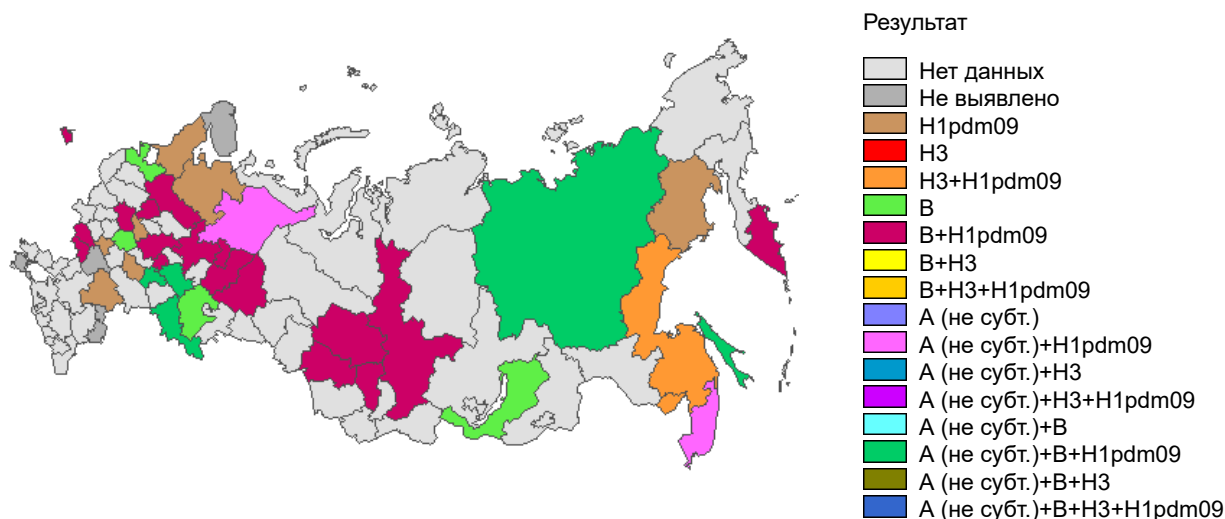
Результат

Нет данных
Не выявлено
H1pdm09
H3
H3+H1pdm09
B
B+H1pdm09
B+H3
B+H3+H1pdm09
A (не субт.)
A (не субт.)+H1pdm09
A (не субт.)+H3
A (не субт.)+H3+H1pdm09
A (не субт.)+B
A (не субт.)+B+H1pdm09
A (не субт.)+B+H3
A (не субт.)+B+H3+H1pdm09